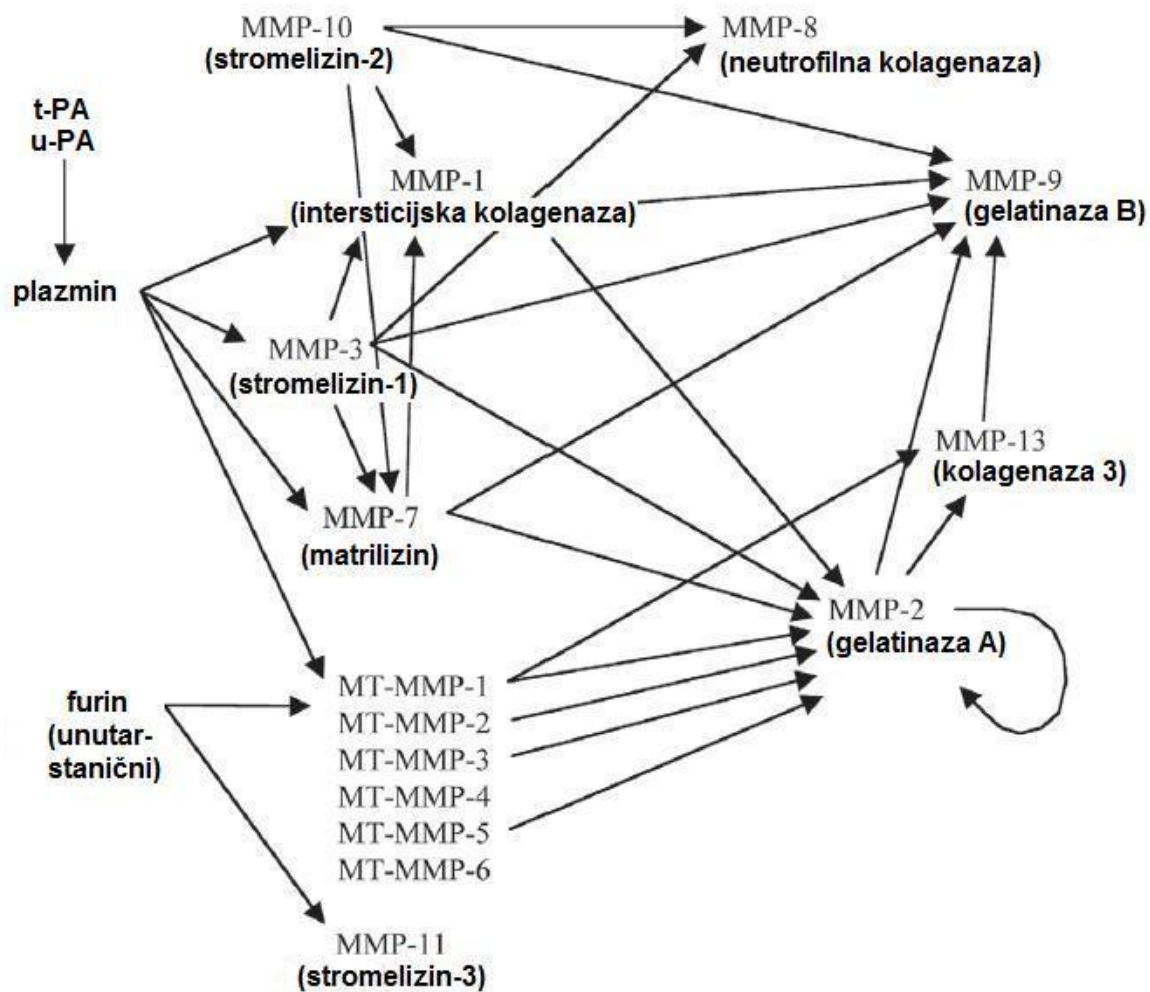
MMP-10
(stromelizin-2)

MMP-8
(neutrofilna kolagenaza)

t-PA
u-PA

MMP-1
(intersticijska kolagenaza)

MMP-9
(gelatinaza B)

plazmin

MMP-3
(stromelizin-1)

MMP-13
(kolagenaza 3)

MMP-7
(matrilizin)

MMP-2
(gelatinaza A)

furin
(unutarstanični)

MT-MMP-1
MT-MMP-2
MT-MMP-3
MT-MMP-4
MT-MMP-5
MT-MMP-6

MMP-11
(stromelizin-3)